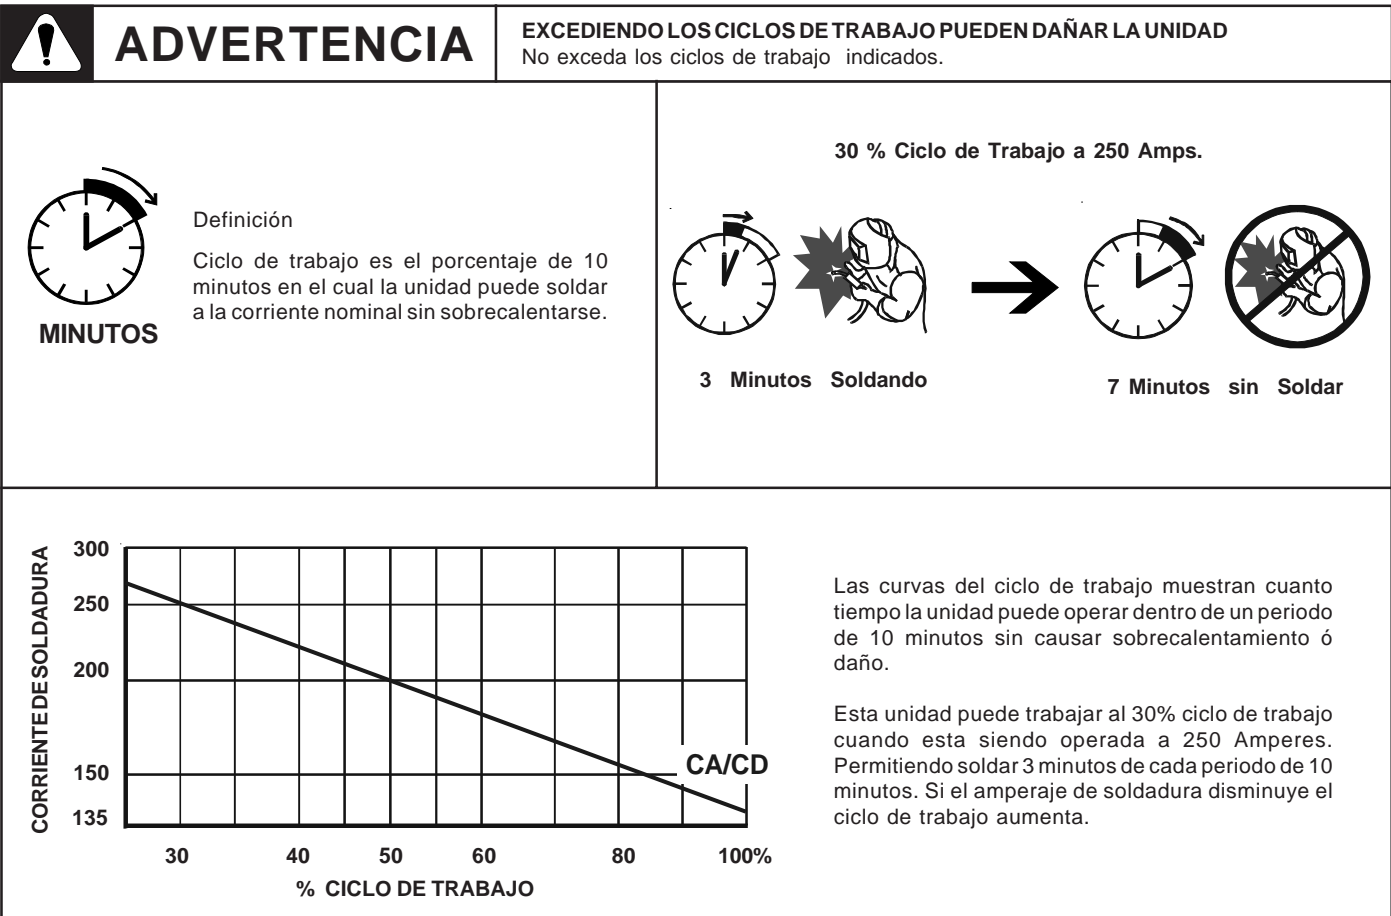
ADVERTENCIA

EXCEDIENDO LOS CICLOS DE TRABAJO PUEDEN DAÑAR LA UNIDAD
No exceda los ciclos de trabajo indicados.

MINUTOS

Definición

Ciclo de trabajo es el porcentaje de 10 minutos en el cual la unidad puede soldar a la corriente nominal sin sobrecalentarse.

30 % Ciclo de Trabajo a 250 Amps.

3 Minutos Soldando

7 Minutos sin Soldar

CORRIENTE DE SOLDADURA

300
250
200
150
135

CA/CD

30 40 50 60 80 100%

% CICLO DE TRABAJO

Las curvas del ciclo de trabajo muestran cuanto tiempo la unidad puede operar dentro de un periodo de 10 minutos sin causar sobrecalentamiento ó daño.

Esta unidad puede trabajar al 30% ciclo de trabajo cuando esta siendo operada a 250 Amperes. Permitiendo soldar 3 minutos de cada periodo de 10 minutos. Si el amperaje de soldadura disminuye el ciclo de trabajo aumenta.